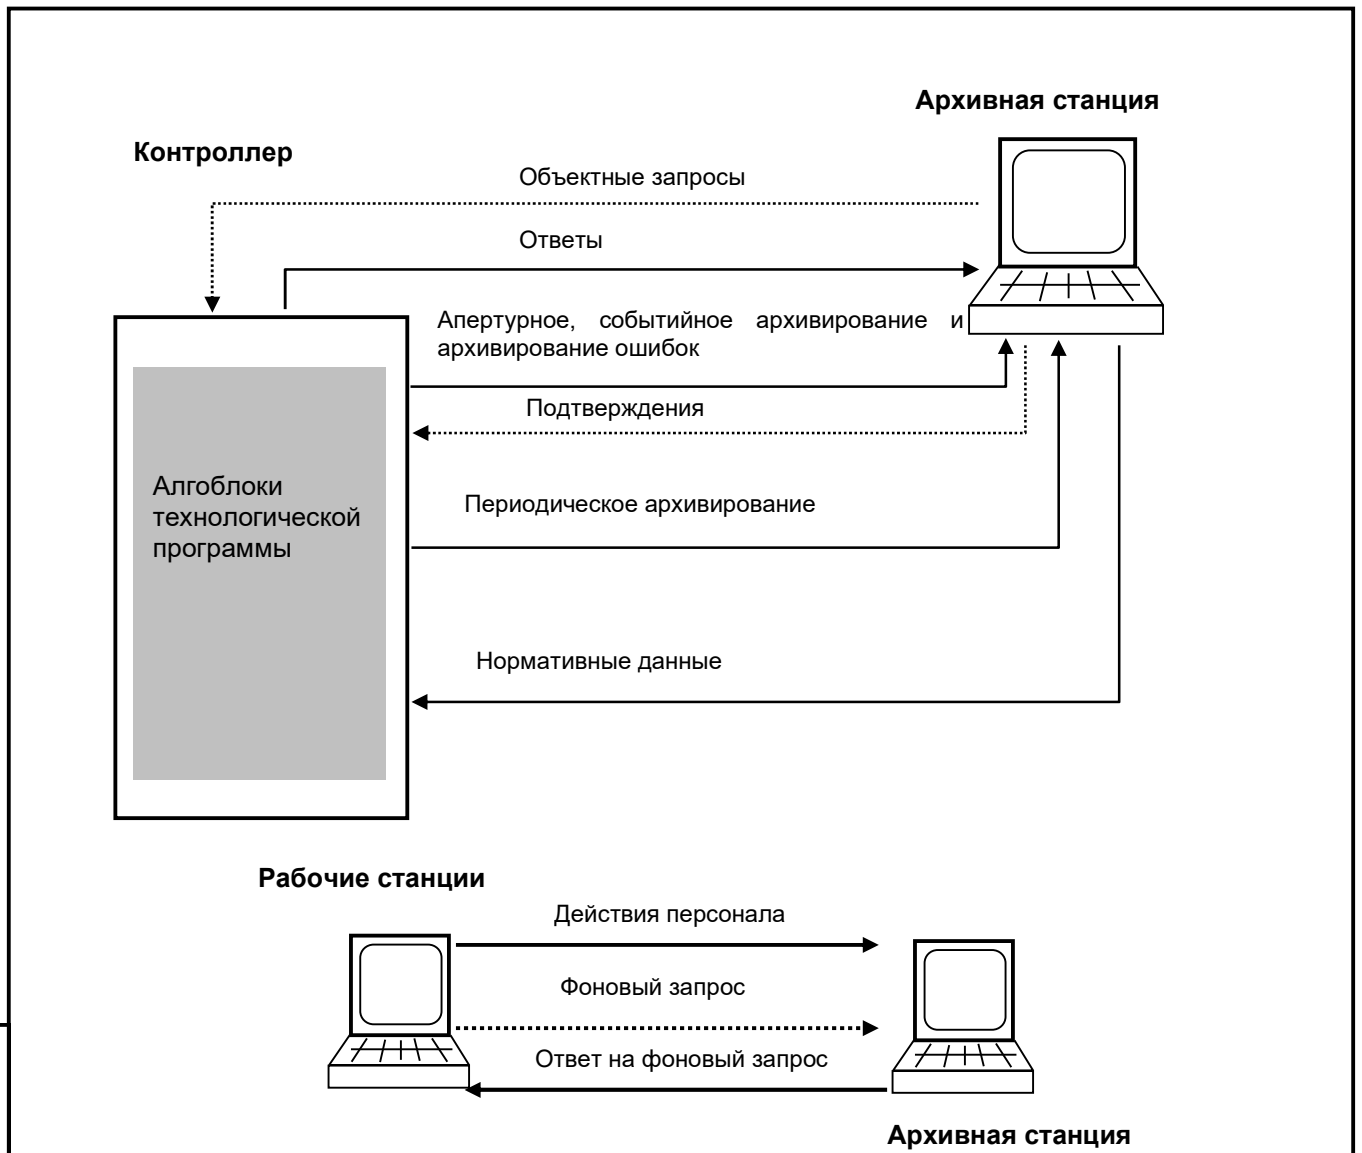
Архивная станция

Контроллер

Объектные запросы

Ответы

Апертурное, событийное архивирование и архивирование ошибок

Подтверждения

Алгоблоки технологической программы

Периодическое архивирование

Нормативные данные

Рабочие станции

Действия персонала

Фоновый запрос

Ответ на фоновый запрос

Архивная станция